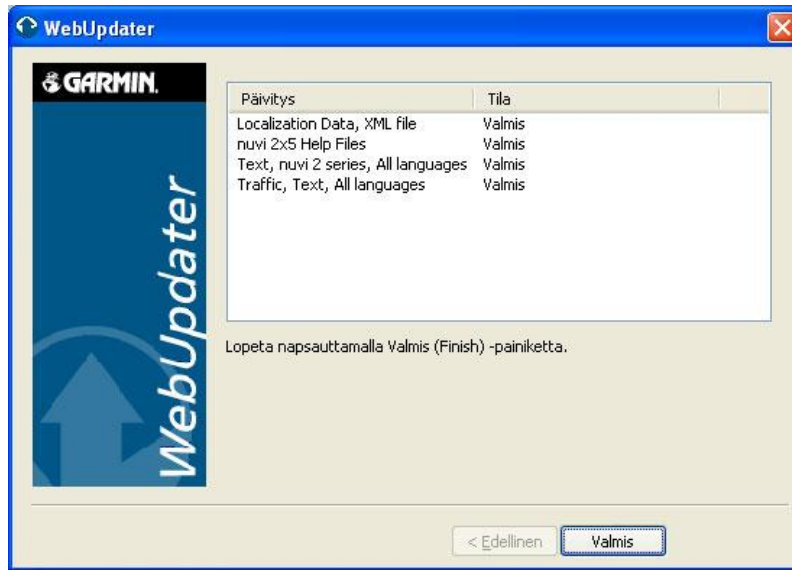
WebUpdater

GARMIN.

WebUpdater

| Päivitys | Tila |
|---|---|
| Localization Data, XML file | Valmis |
| nuvi 2x5 Help Files | Valmis |
| Text, nuvi 2 series, All languages | Valmis |
| Traffic, Text, All languages | Valmis |

Lopeta napsauttamalla Valmis (Finish) -painiketta.

< Edellinen
Valmis